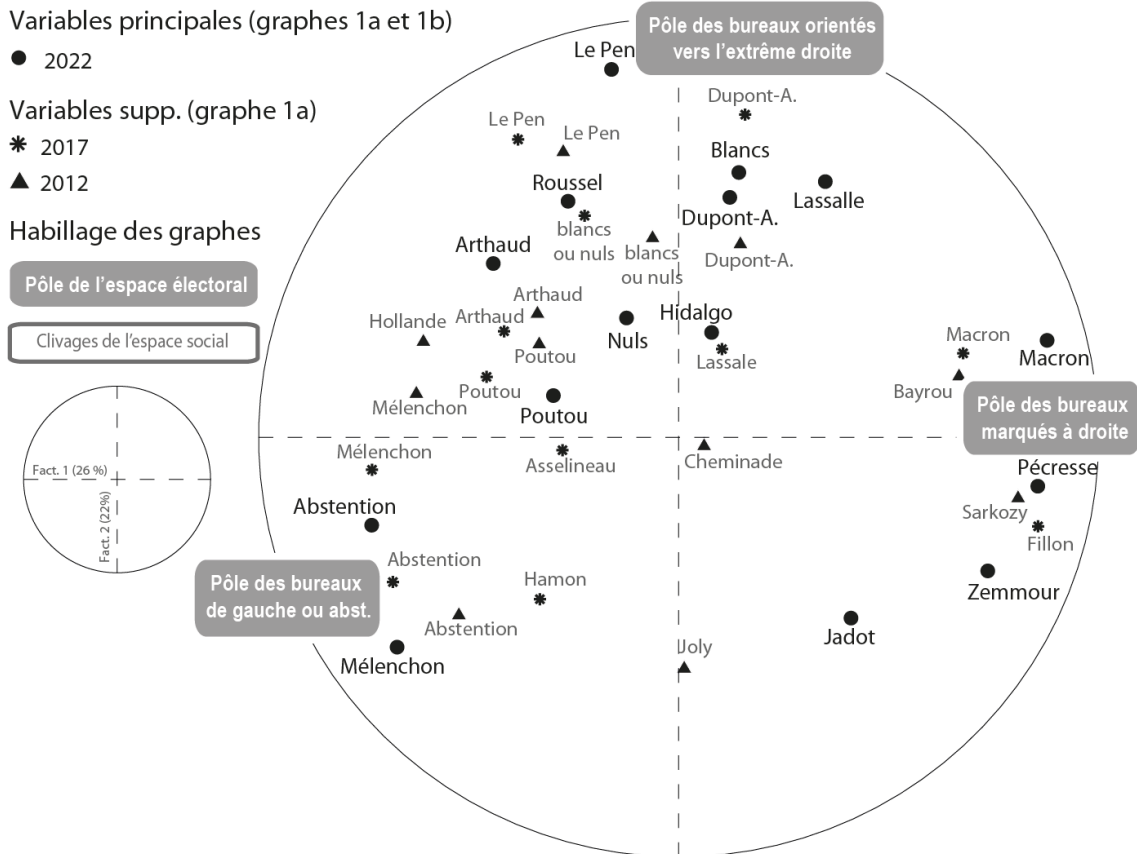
Variables principales (graphes 1a et 1b)
● 2022

Variables supp. (graphe 1a)
✱ 2017
▲ 2012

Habillage des graphes

Pôle de l'espace électoral

Clivages de l'espace social

Fact. 1 (26 %)
Fact. 2 (22%)

Pôle des bureaux orientés vers l'extrême droite

Le Pen
Dupont-A.
Le Pen
Le Pen
Blancs
Lassalle
Roussel
Dupont-A.
blancs ou nuls
blancs ou nuls
Arthaud
Dupont-A.
Arthaud
Hollande
Arthaud
Hidalgo
Nuls
Poutou
Lassale
Macron
Macron
Poutou
Bayrou
Mélenchon
Poutou

Pôle des bureaux marqués à droite

Mélenchon
Asselineau
Cheminade
Pécresse
Abstention
Sarkozy
Fillon
Abstention
Hamon
Zemmour

Pôle des bureaux de gauche ou abst.

Abstention
Jadot
Mélenchon
Joly